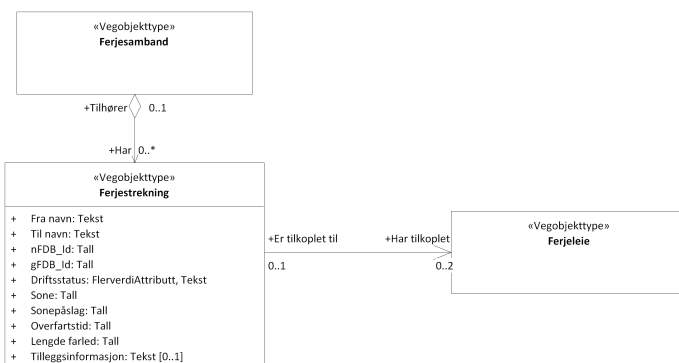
«Vegobjekttype»
Ferjesamband

+Tilhører 0..1

+Har 0..*

«Vegobjekttype»
Ferjestrekning

+ Fra navn: Tekst
+ Til navn: Tekst
+ nFDB_Id: Tall
+ gFDB_Id: Tall
+ Driftsstatus: FlerverdiAttributt, Tekst
+ Sone: Tall
+ Sonepåslag: Tall
+ Overfartstid: Tall
+ Lengde farled: Tall
+ Tilleggsinformasjon: Tekst [0..1]

+Er tilkoplet til
0..1

+Har tilkoplet
0..2

«Vegobjekttype»
Ferjeleie